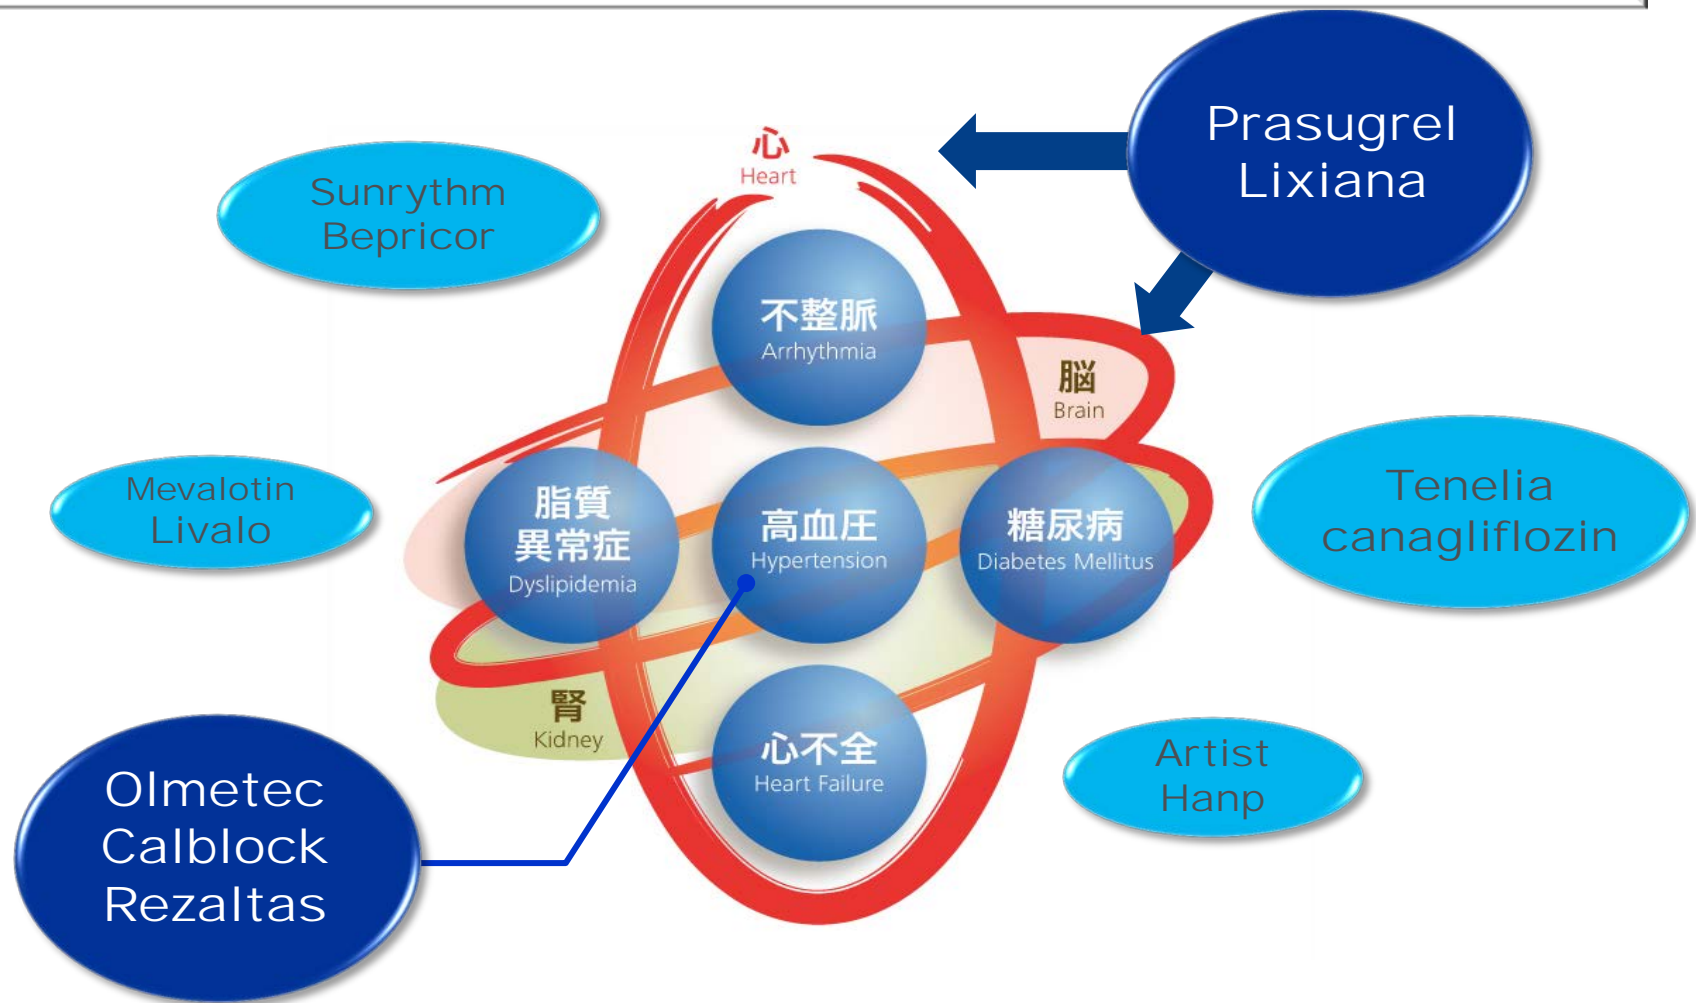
Prasugrel
Lixiana

Sunrythm
Bepricor

心
Heart

不整脈
Arrhythmia

脳
Brain

Mevalotin
Livalo

脂質
異常症
Dyslipidemia

高血圧
Hypertension

糖尿病
Diabetes Mellitus

Tenelia
canagliflozin

腎
Kidney

心不全
Heart Failure

Artist
Hanp

Olmetec
Calblock
Rezaltas